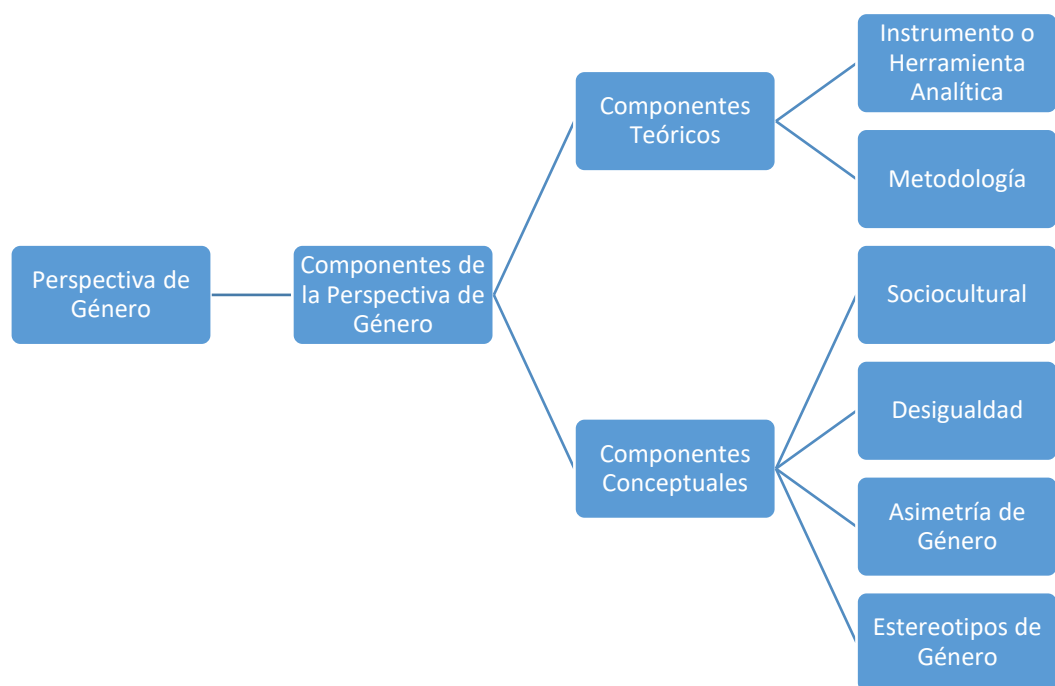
Perspectiva de Género

Componentes de la Perspectiva de Género

Componentes Teóricos

Instrumento o Herramienta Analítica

Metodología

Componentes Conceptuales

Sociocultural

Desigualdad

Asimetría de Género

Estereotipos de Género